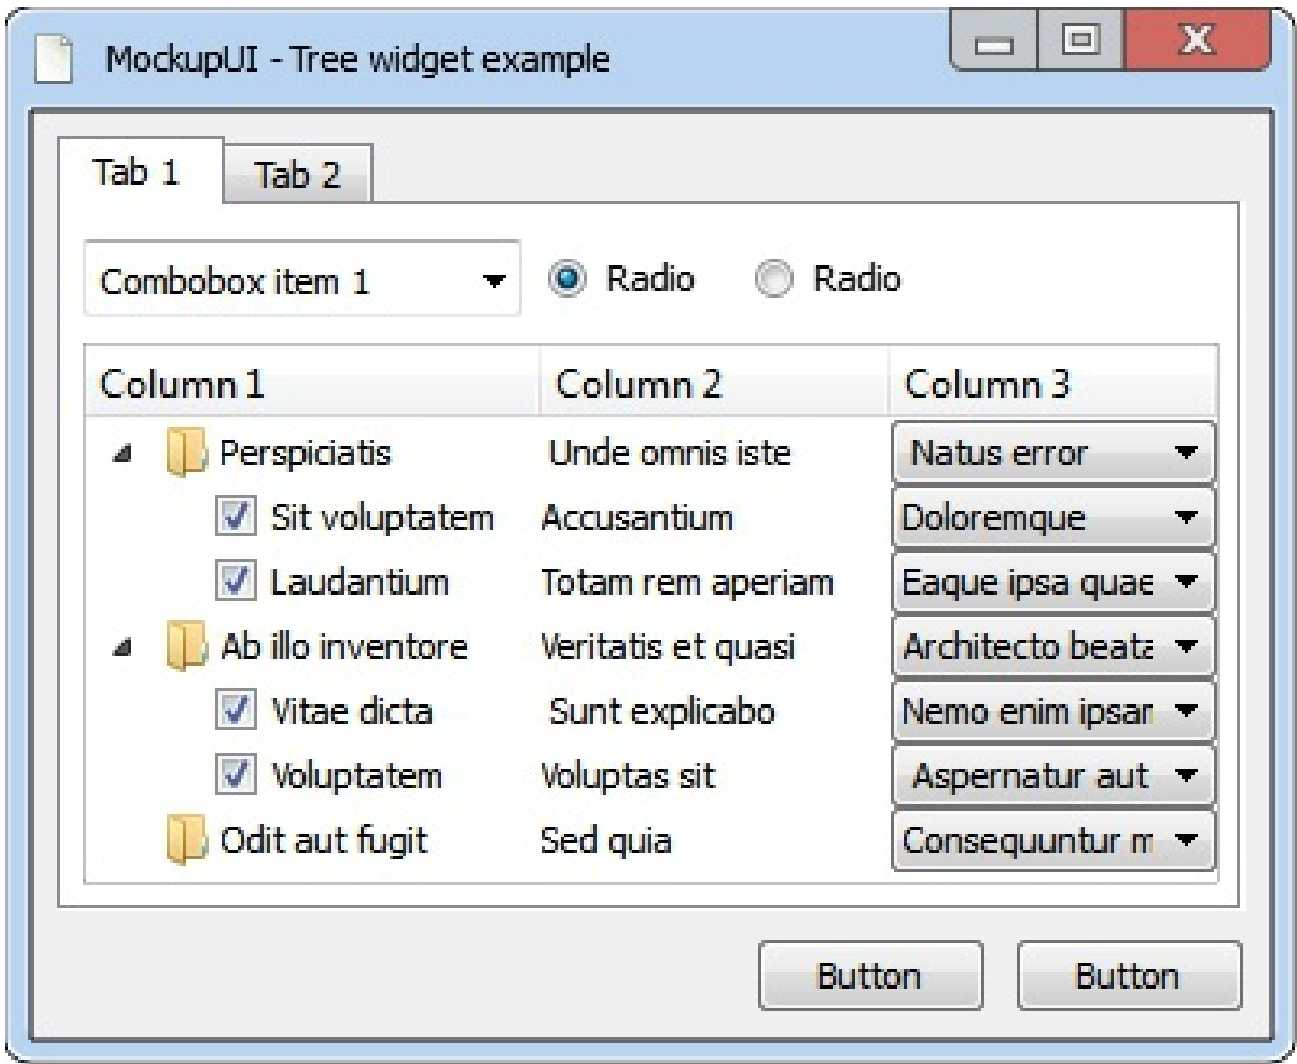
MockupUI - Tree widget example

Tab 1 Tab 2

Combobox item 1

Radio Radio

| Column 1 | Column 2 | Column 3 |
|---|---|---|
| Perspiciatis | Unde omnis iste | Natus error |
| Sit voluptatem | Accusantium | Doloremque |
| Laudantium | Totam rem aperiam | Eaque ipsa quae |
| Ab illo inventore | Veritatis et quasi | Architecto beata |
| Vitae dicta | Sunt explicabo | Nemo enim ipsan |
| Voluptatem | Voluptas sit | Aspernatur aut |
| Odit aut fugit | Sed quia | Consequuntur m |

Button Button